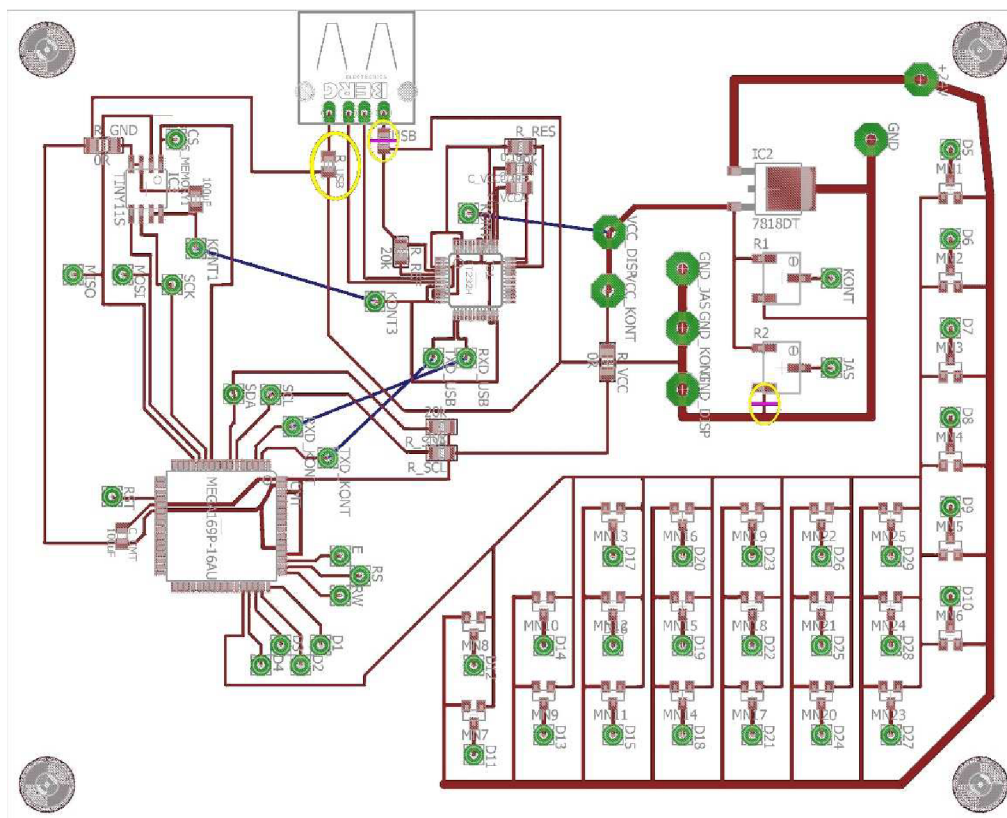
BERG
+24V
GND
USB
R_RES
R_GND
0R
CS_MEMORY
TINY15
IC1
100nF
R_USB
C_VCC
VCC
20K
R_RX
IC2
7818DT
R1
KONT
R2
JAS
VCC_DISP
VCC_KONT
GND_JAS
GND_KONT
GND_DISP
R_VCC
0R
MISO
MOSI
SCK
KONT1
KONT3
RXD_USB
TXD_USB
SDA
SCL
20K
R_SDA
R_SCL
RXD_KONT
TXD_KONT
RST
C_RST
100nF
MEGA169P-16AU
E
RS
RW
D1
D2
D3
D4
D5
MN1
D6
MN2
D7
MN3
D8
MN4
D9
MN5
D10
MN6
MN7
D11
MN8
D12
MN9
D13
MN10
D14
MN11
D15
MN12
D16
MN13
D17
MN14
D18
MN15
D19
MN16
D20
MN17
D21
MN18
D22
MN19
D23
MN20
D24
MN21
D25
MN22
D26
MN23
D27
MN24
D28
MN25
D29